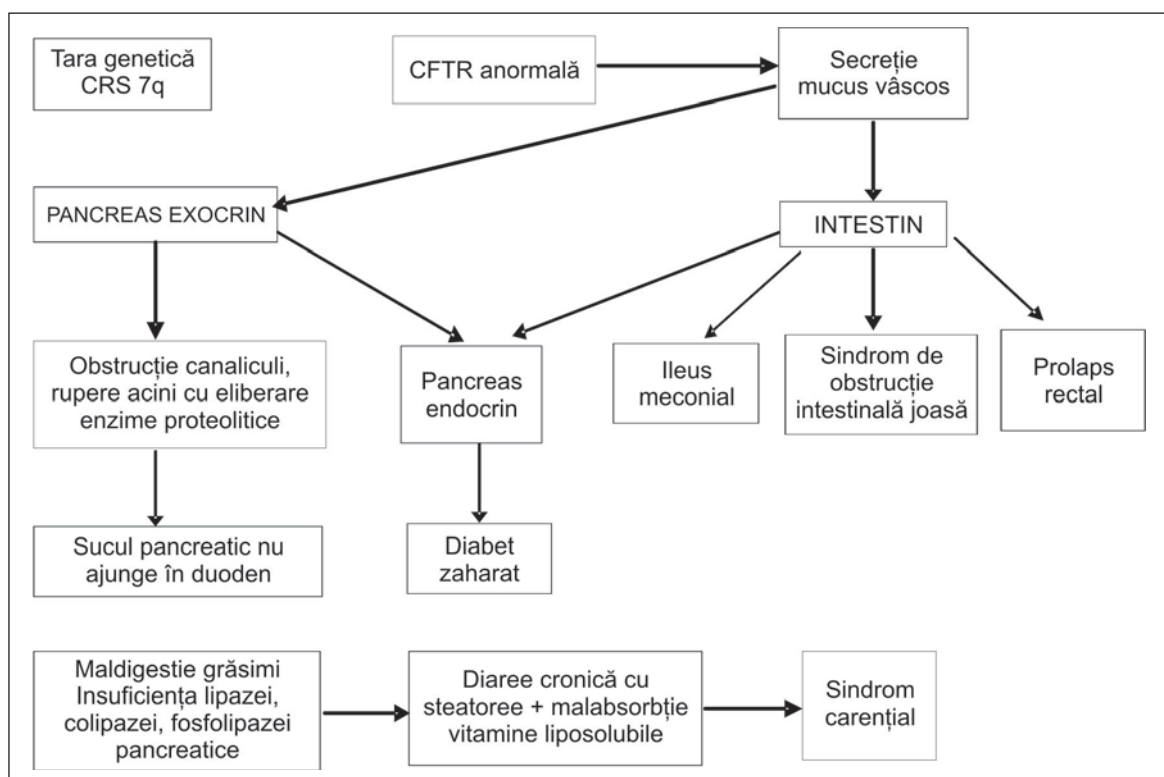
Tara genetică CRS 7q

CFTR anormală

Secreție mucus vâscos

PANCREAS EXOCRIN

INTESTIN

Obstrucție canaliculi, rupere acini cu eliberare enzime proteolitice

Pancreas endocrin

Ileus meconial

Sindrom de obstrucție intestinală joasă

Prolaps rectal

Sucul pancreatic nu ajunge în duoden

Diabet zaharat

Maldigestie grăsimi Insuficiența lipazei, colipazei, fosfolipazei pancreatice

Diaree cronică cu steatoree + malabsorbție vitamine liposolubile

Sindrom carențial